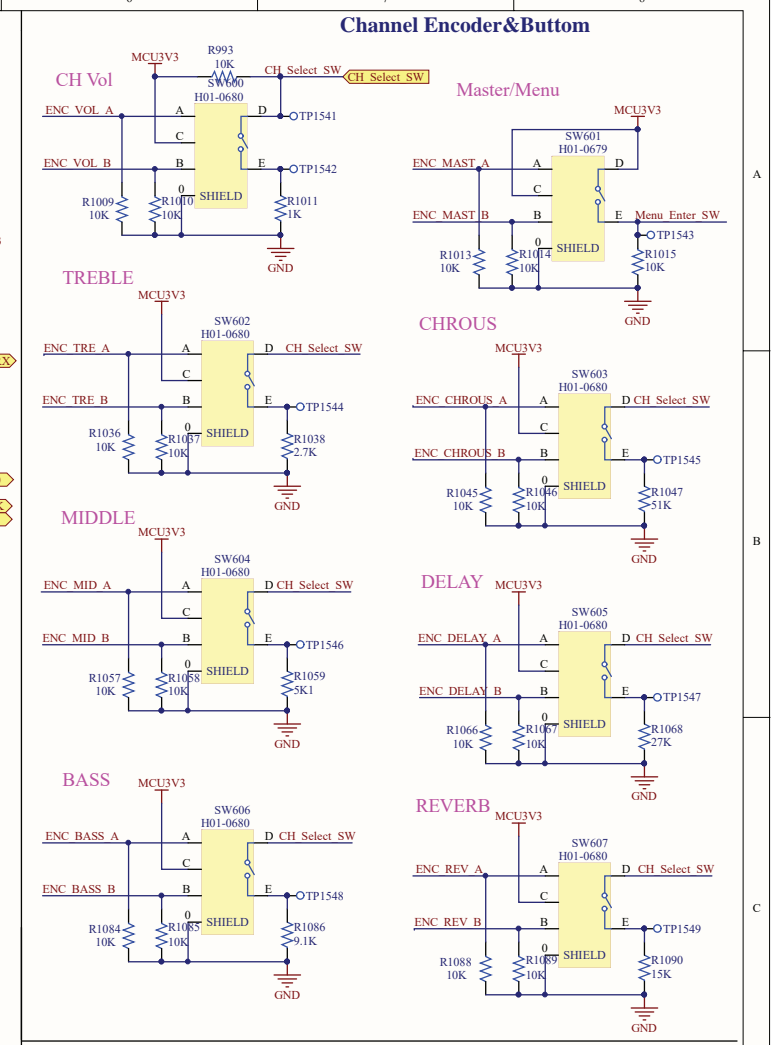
Channel Encoder&Buttom

CH Vol
MCU3V3
R993
10K
SW600
H01-0680
CH Select SW
CH Select SW
ENC VOL A
A
D
TP1541
C
ENC VOL B
B
E
TP1542
0
SHIELD
R1009
10K
R1010
10K
R1011
1K
GND

Master/Menu
MCU3V3
SW601
H01-0679
ENC MAST A
A
D
C
ENC MAST B
B
E
Menu Enter SW
0
SHIELD
TP1543
R1013
10K
R1014
10K
R1015
10K
GND

TREBLE
MCU3V3
SW602
H01-0680
ENC TRE A
A
D
CH Select SW
C
ENC TRE B
B
E
TP1544
0
SHIELD
R1036
10K
R1037
10K
R1038
2.7K
GND

CHROUS
MCU3V3
SW603
H01-0680
ENC CHROUS A
A
D
CH Select SW
C
ENC CHROUS B
B
E
TP1545
0
SHIELD
R1045
10K
R1046
10K
R1047
51K
GND

MIDDLE
MCU3V3
SW604
H01-0680
ENC MID A
A
D
CH Select SW
C
ENC MID B
B
E
TP1546
0
SHIELD
R1057
10K
R1058
10K
R1059
5K1
GND

DELAY
MCU3V3
SW605
H01-0680
ENC DELAY A
A
D
CH Select SW
C
ENC DELAY B
B
E
TP1547
0
SHIELD
R1066
10K
R1067
10K
R1068
27K
GND

BASS
MCU3V3
SW606
H01-0680
ENC BASS A
A
D
CH Select SW
C
ENC BASS B
B
E
TP1548
0
SHIELD
R1084
10K
R1085
10K
R1086
9.1K
GND

REVERB
MCU3V3
SW607
H01-0680
ENC REV A
A
D
CH Select SW
C
ENC REV B
B
E
TP1549
0
SHIELD
R1088
10K
R1089
10K
R1090
15K
GND

A
B
C